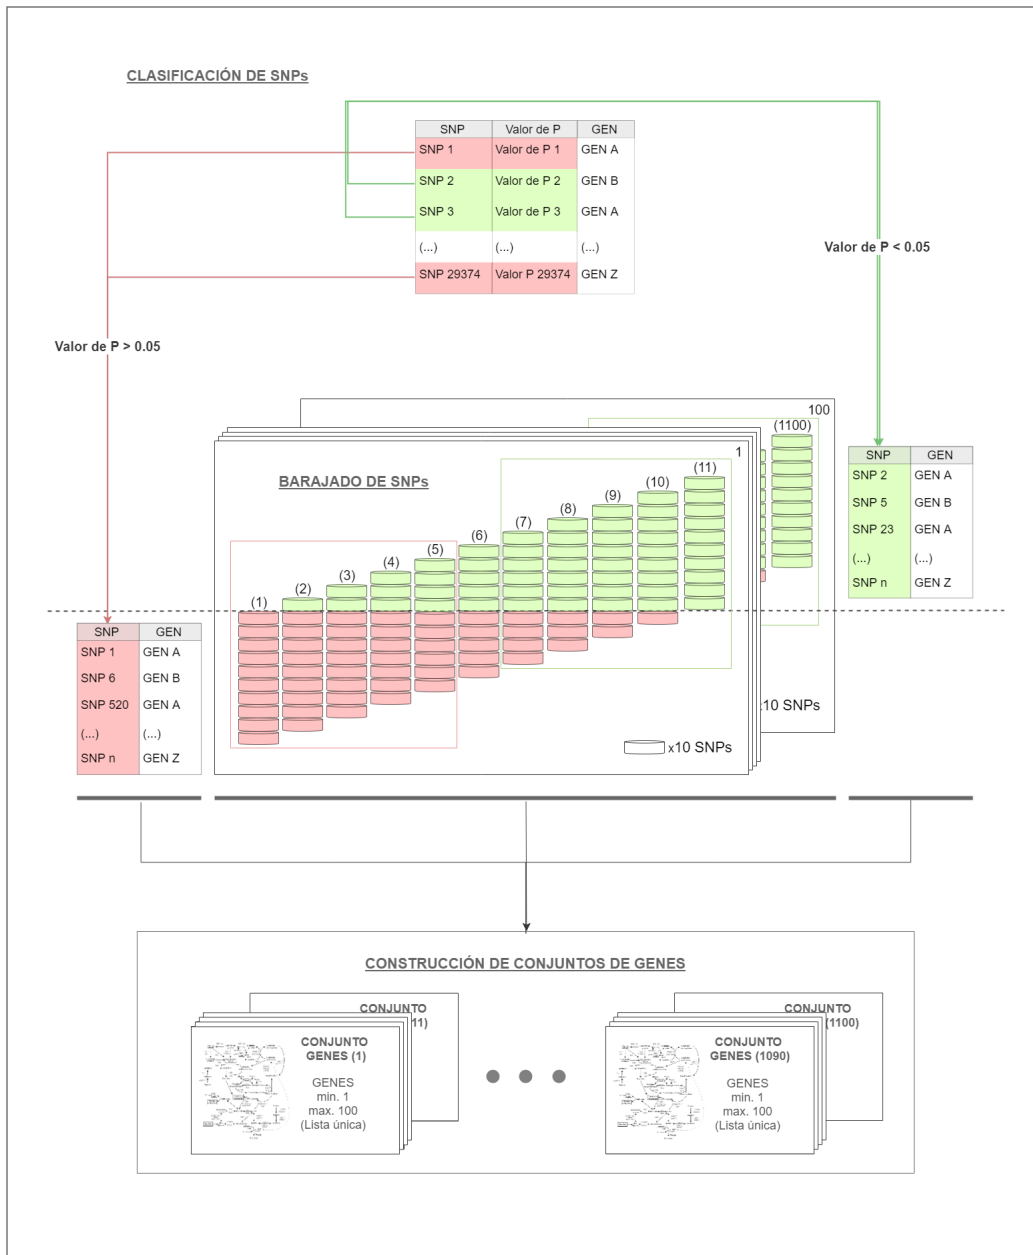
CLASIFICACIÓN DE SNPs

| SNP | Valor de P | GEN |
|---|---|---|
| SNP 1 | Valor de P 1 | GEN A |
| SNP 2 | Valor de P 2 | GEN B |
| SNP 3 | Valor de P 3 | GEN A |
| (...) | (...) | (...) |
| SNP 29374 | Valor P 29374 | GEN Z |

Valor de P < 0.05

Valor de P > 0.05

100

(1100)

1

BARAJADO DE SNPs

(1) (2) (3) (4) (5) (6) (7) (8) (9) (10) (11)

| SNP | GEN |
|---|---|
| SNP 2 | GEN A |
| SNP 5 | GEN B |
| SNP 23 | GEN A |
| (...) | (...) |
| SNP n | GEN Z |

| SNP | GEN |
|---|---|
| SNP 1 | GEN A |
| SNP 6 | GEN B |
| SNP 520 | GEN A |
| (...) | (...) |
| SNP n | GEN Z |

x10 SNPs

x10 SNPs

CONSTRUCCIÓN DE CONJUNTOS DE GENES

CONJUNTO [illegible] (11)

CONJUNTO GENES (1)

GENES min. 1 max. 100 (Lista única)

CONJUNTO (1100)

CONJUNTO GENES (1090)

GENES min. 1 max. 100 (Lista única)